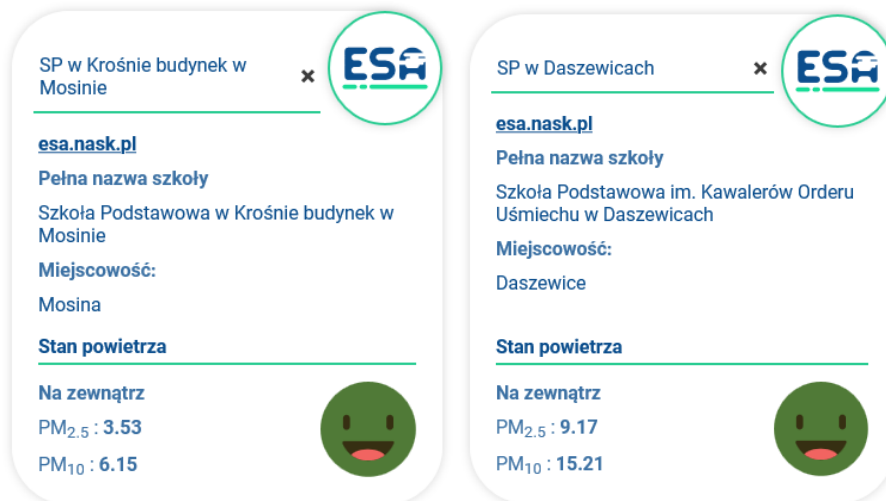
SP w Krośnie budynek w Mosinie ×

ESA

esa.nask.pl

Pełna nazwa szkoły

Szkoła Podstawowa w Krośnie budynek w Mosinie

Miejscowość:

Mosina

Stan powietrza

Na zewnątrz

$PM_{2.5}$ : 3.53

$PM_{10}$ : 6.15

SP w Daszewicach ×

ESA

esa.nask.pl

Pełna nazwa szkoły

Szkoła Podstawowa im. Kawalerów Orderu Uśmiechu w Daszewicach

Miejscowość:

Daszewice

Stan powietrza

Na zewnątrz

$PM_{2.5}$ : 9.17

$PM_{10}$ : 15.21